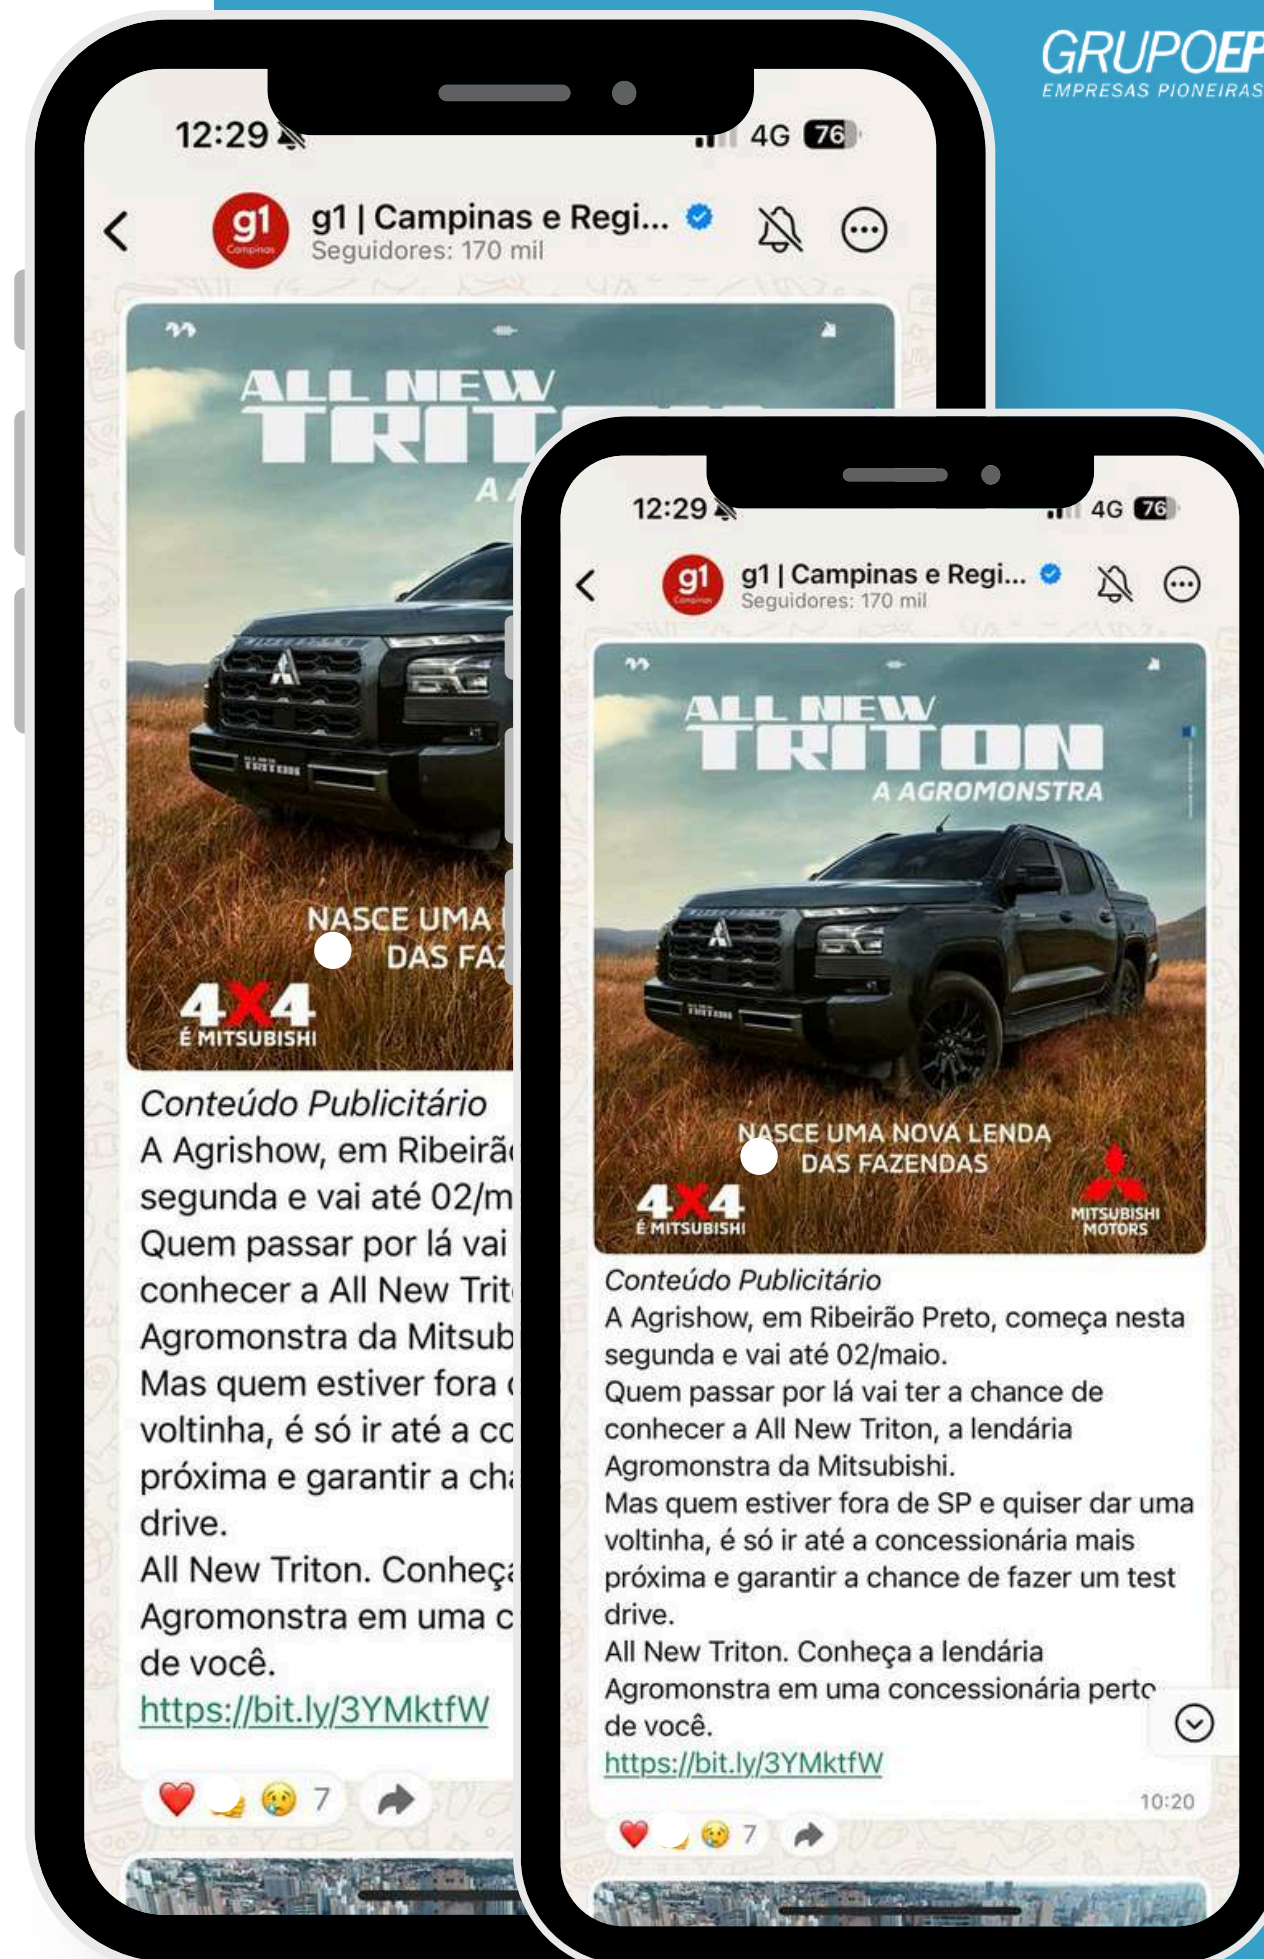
GRUPOEP
EMPRESAS PIONEIRAS

12:29
4G 76

g1 | Campinas e Regi...
Seguidores: 170 mil

ALL NEW
TRI
A A

NASCE UMA
DAS FA

4X4
É MITSUBISHI

Conteúdo Publicitário
A Agrishow, em Ribeirã
segunda e vai até 02/m
Quem passar por lá vai
conhecer a All New Trit
Agromonstra da Mitsub
Mas quem estiver fora
voltinha, é só ir até a co
próxima e garantir a ch
drive.
All New Triton. Conheç
Agromonstra em uma c
de você.
https://bit.ly/3YMktfW

7

12:29
4G 76

g1 | Campinas e Regi...
Seguidores: 170 mil

ALL NEW
TRITON
A AGROMONSTRA

NASCE UMA NOVA LENDA
DAS FAZENDAS

4X4
É MITSUBISHI

MITSUBISHI
MOTORS

Conteúdo Publicitário
A Agrishow, em Ribeirão Preto, começa nesta segunda e vai até 02/maio.
Quem passar por lá vai ter a chance de conhecer a All New Triton, a lendária Agromonstra da Mitsubishi.
Mas quem estiver fora de SP e quiser dar uma voltinha, é só ir até a concessionária mais próxima e garantir a chance de fazer um test drive.
All New Triton. Conheça a lendária Agromonstra em uma concessionária perto de você.
https://bit.ly/3YMktfW

10:20

7